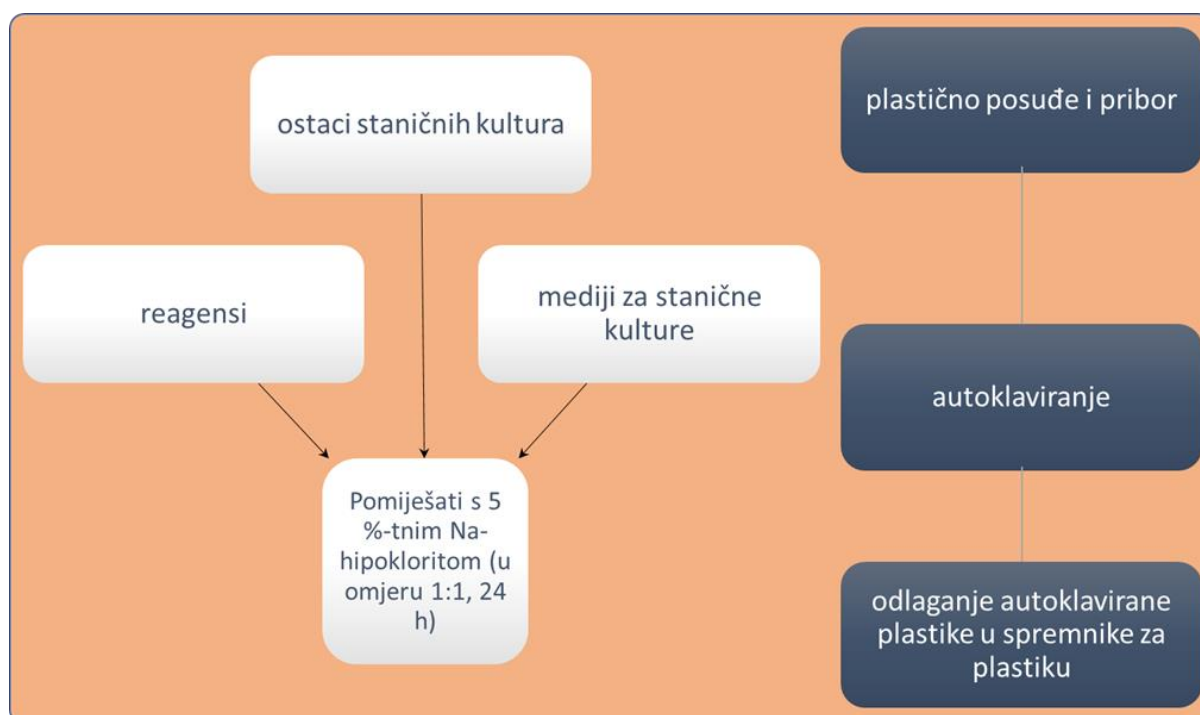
ostaci staničnih kultura

reagensi

mediji za stanične kulture

Pomiješati s 5 %-tnim Na-hipokloritom (u omjeru 1:1, 24 h)

plastično posuđe i pribor

autoklaviranje

odlaganje autoklavirane plastike u spremnike za plastiku